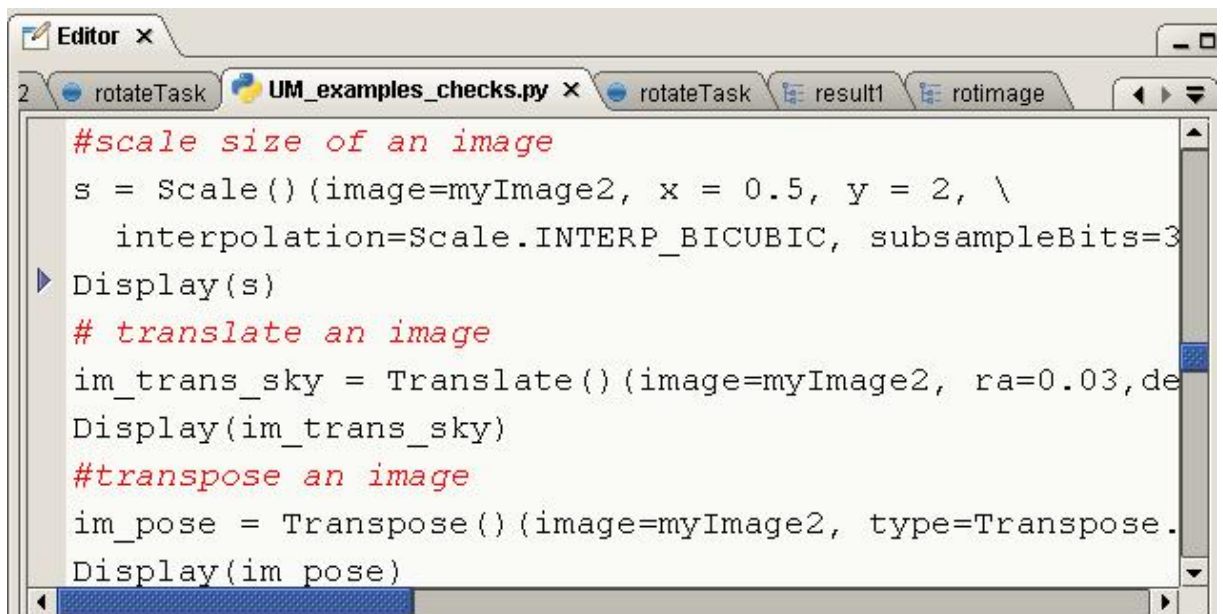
Editor ×

2 rotateTask UM_examples_checks.py × rotateTask result1 rotimage

#scale size of an image
s = Scale()(image=myImage2, x = 0.5, y = 2, \
  interpolation=Scale.INTERP_BICUBIC, subsampleBits=3
Display(s)
# translate an image
im_trans_sky = Translate()(image=myImage2, ra=0.03,de
Display(im_trans_sky)
#transpose an image
im_pose = Transpose()(image=myImage2, type=Transpose.
Display(im_pose)